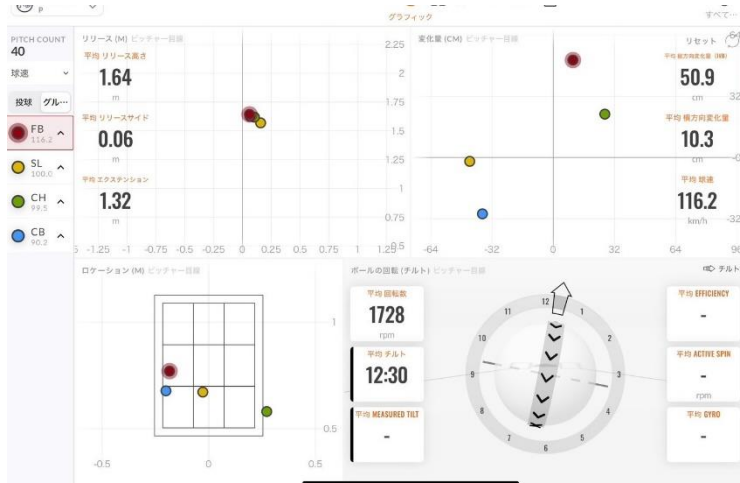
グラフィック

すべて…

PITCH COUNT
40

球速

投球 グル…

FB 116.2
SL 100.0
CH 99.5
CB 90.2

リリース (M) ピッチャー目線

平均 リリース高さ
1.64
m

平均 リリースサイド
0.06
m

平均 エクステンション
1.32
m

2.25
2
1.75
1.5
1.25
1
0.75
0.5

-1.5 -1.25 -1 -0.75 -0.5 -0.25 0 0.25 0.5 0.75 1 1.25

変化量 (CM) ピッチャー目線

リセット

平均 縦方向変化量 (IVB)
50.9
cm

平均 横方向変化量
10.3
cm

平均 球速
116.2
km/h

32
0
-32

-64 -32 0 32 64 96

ロケーション (M) ピッチャー目線

1
0.5
-0.5 0 0.5

ボールの回転 (チルト) ピッチャー目線

チルト

平均 回転数
1728
rpm

平均 チルト
12:30

平均 MEASURED TILT
-

平均 EFFICIENCY
-

平均 ACTIVE SPIN
-
rpm

平均 GYRO
-

12 1 2 3 4 5 6 7 8 9 10 11